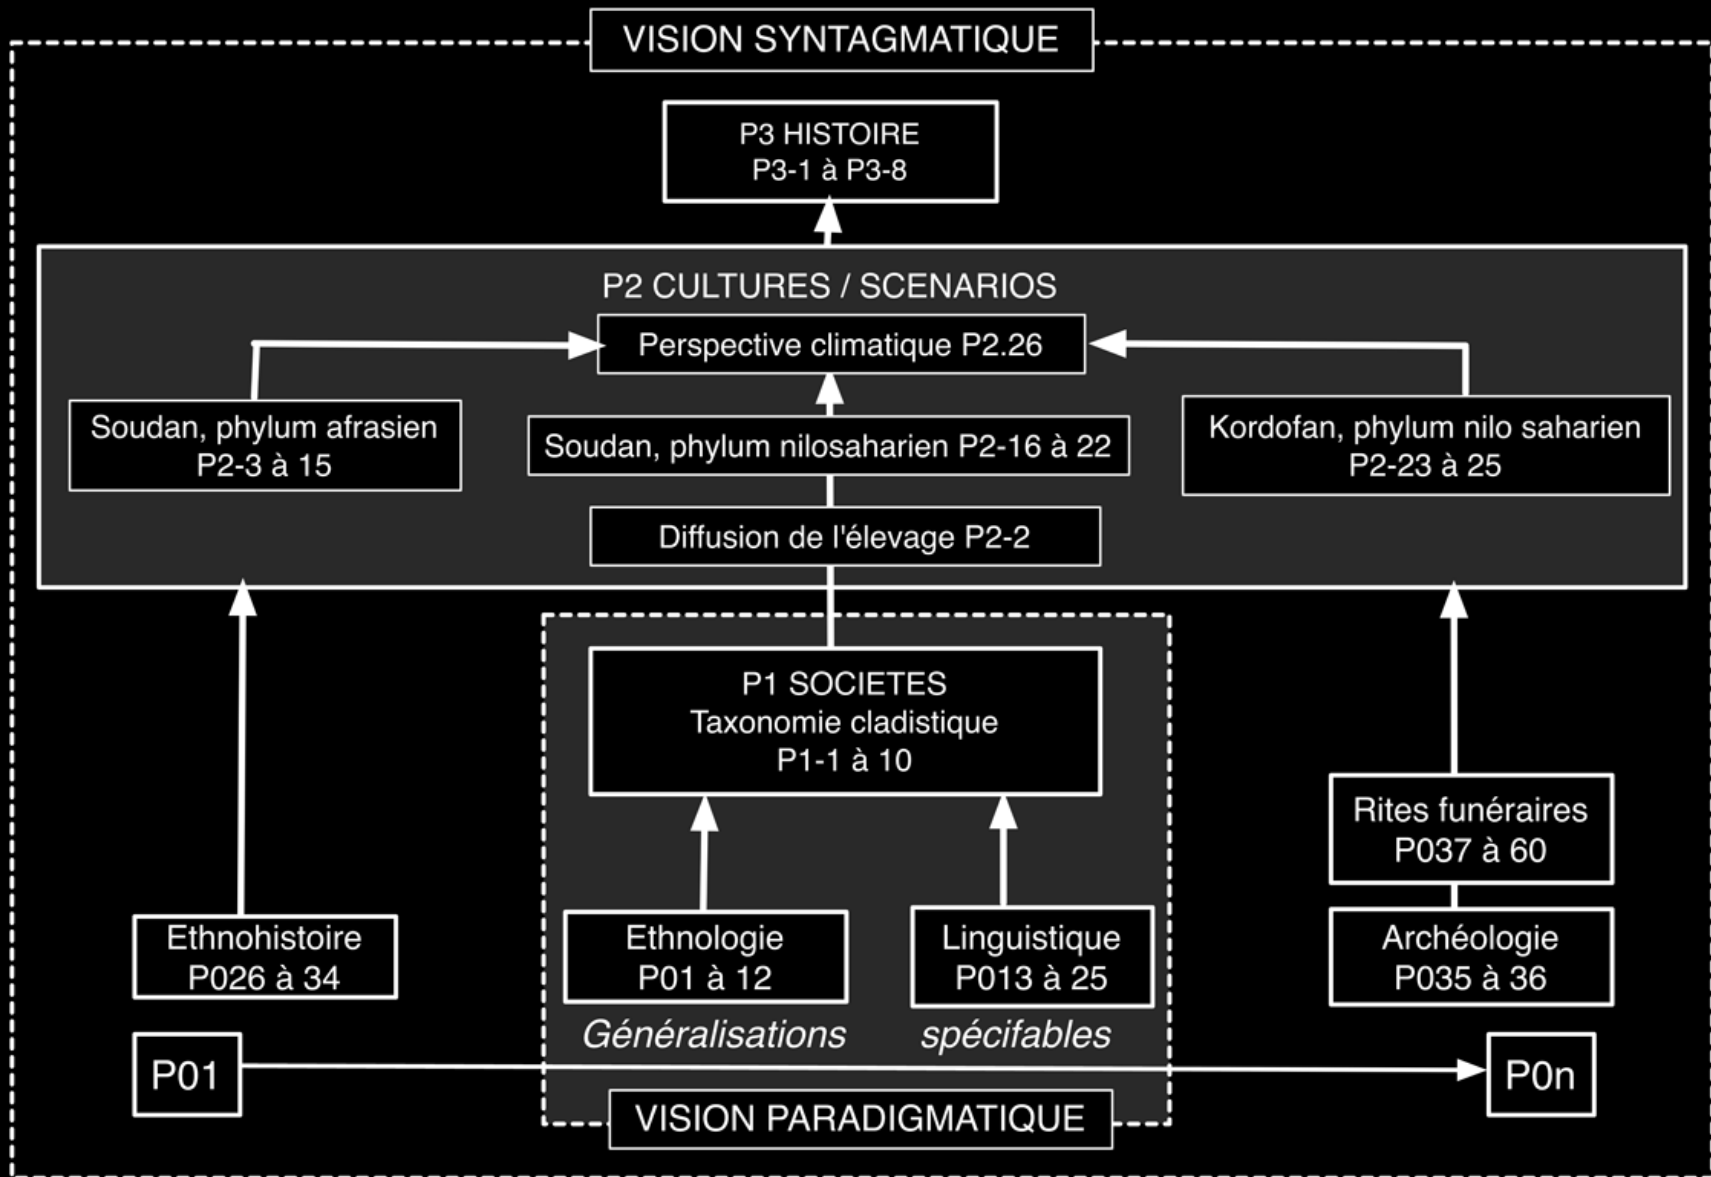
VISION SYNTAGMATIQUE

P3 HISTOIRE
P3-1 à P3-8

P2 CULTURES / SCENARIOS

Perspective climatique P2.26

Soudan, phylum afrasien
P2-3 à 15

Soudan, phylum nilosaharien P2-16 à 22

Kordofan, phylum nilo saharien
P2-23 à 25

Diffusion de l'élevage P2-2

P1 SOCIETES
Taxonomie cladistique
P1-1 à 10

Rites funéraires
P037 à 60

Ethnohistoire
P026 à 34

Ethnologie
P01 à 12

Linguistique
P013 à 25

Archéologie
P035 à 36

Généralisations spécifables

P01

P0n

VISION PARADIGMATIQUE